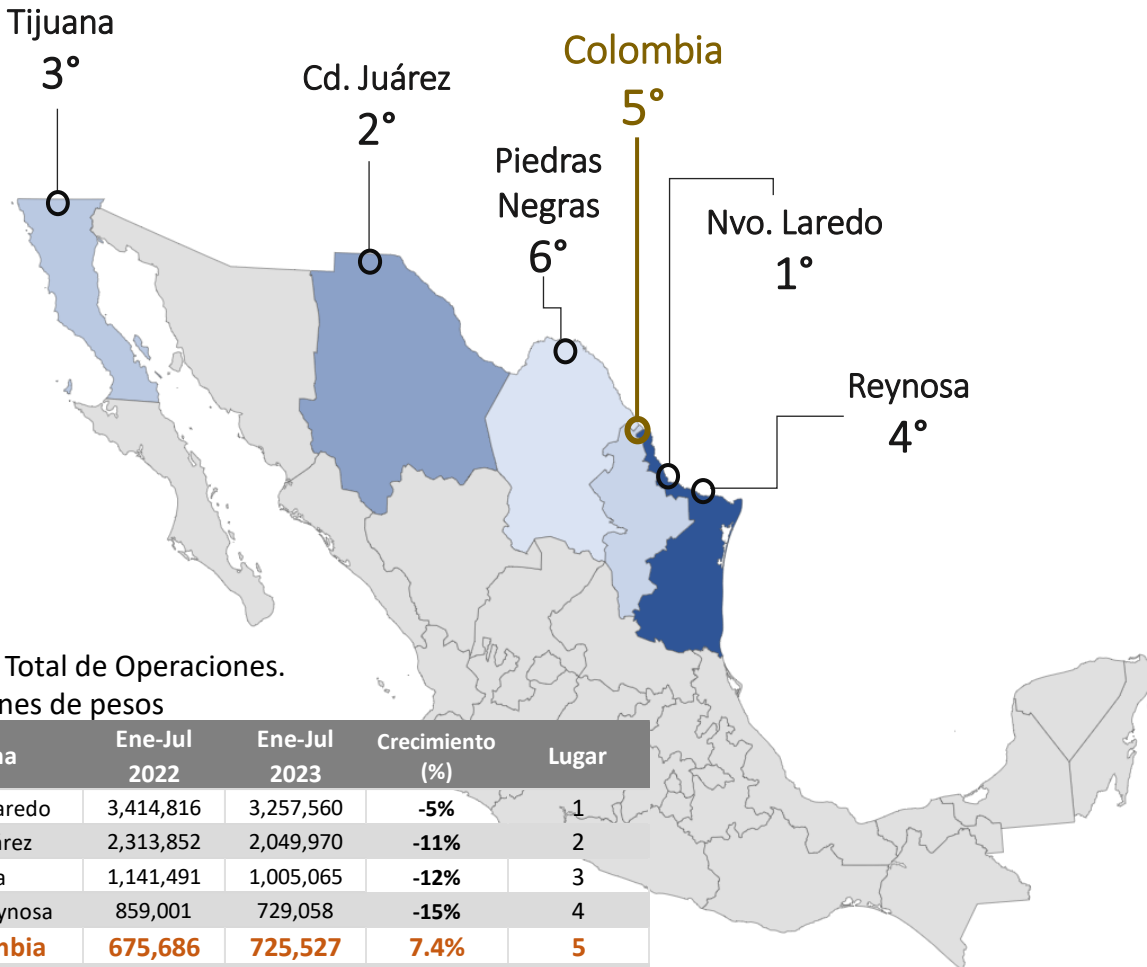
Tijuana
3°

Cd. Juárez
2°

Colombia
5°

Piedras Negras
6°

Nvo. Laredo
1°

Reynosa
4°

Total de Operaciones.
nes de pesos

| na | Ene-Jul 2022 | Ene-Jul 2023 | Crecimiento (%) | Lugar |
|---|---|---|---|---|
| aredo | 3,414,816 | 3,257,560 | -5% | 1 |
| árez | 2,313,852 | 2,049,970 | -11% | 2 |
| a | 1,141,491 | 1,005,065 | -12% | 3 |
| ynosa | 859,001 | 729,058 | -15% | 4 |
| mbia | 675,686 | 725,527 | 7.4% | 5 |